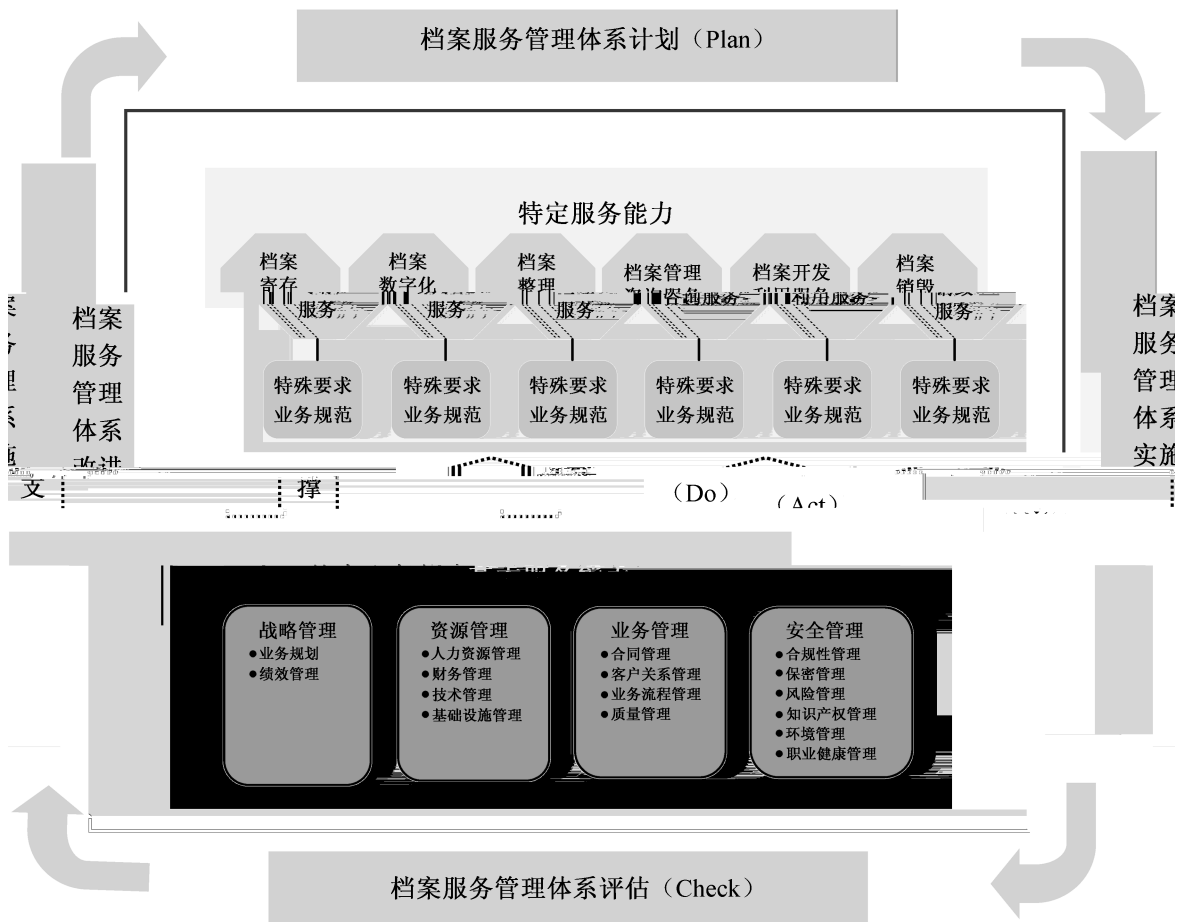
档案服务管理体系计划（Plan）

特定服务能力

档案寄存服务

档案数字化服务

档案整理服务

档案管理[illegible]服务

档案开发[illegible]服务

档案销毁服务

特殊要求业务规范

特殊要求业务规范

特殊要求业务规范

特殊要求业务规范

特殊要求业务规范

特殊要求业务规范

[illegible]

档案服务管理体系改进

文

撑

（Do）

（Act）

档案服务管理体系实施

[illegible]

战略管理
●业务规划
●绩效管理

资源管理
●人力资源管理
●财务管理
●技术管理
●基础设施管理

业务管理
●合同管理
●客户关系管理
●业务流程管理
●质量管理

安全管理
●合规性管理
●保密管理
●风险管理
●知识产权管理
●环境管理
●职业健康管理

档案服务管理体系评估（Check）